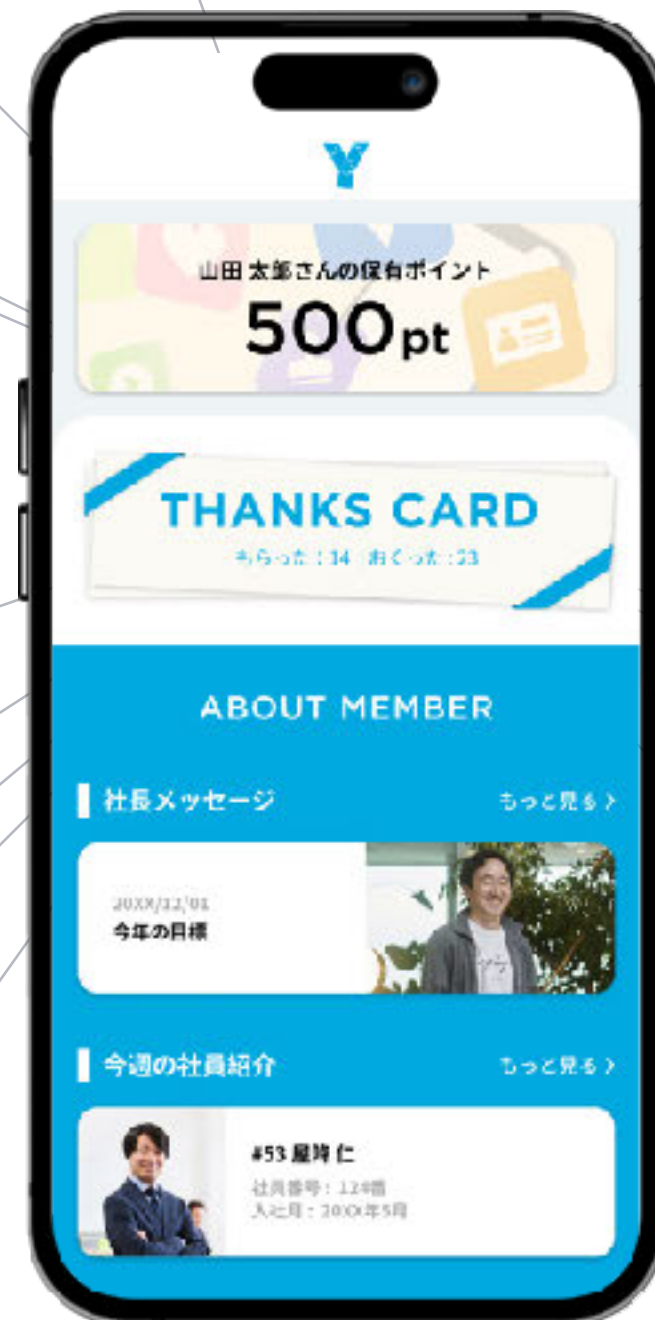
Y

山田 太郎さんの保有ポイント

500pt

THANKS CARD

もらった：34　おくった：53

ABOUT MEMBER

社長メッセージ

もっと見る >

20XX/12/01

今年の目標

今週の社員紹介

もっと見る >

#53 屋降 仁

社員番号：124番
入社日：20XX年5月